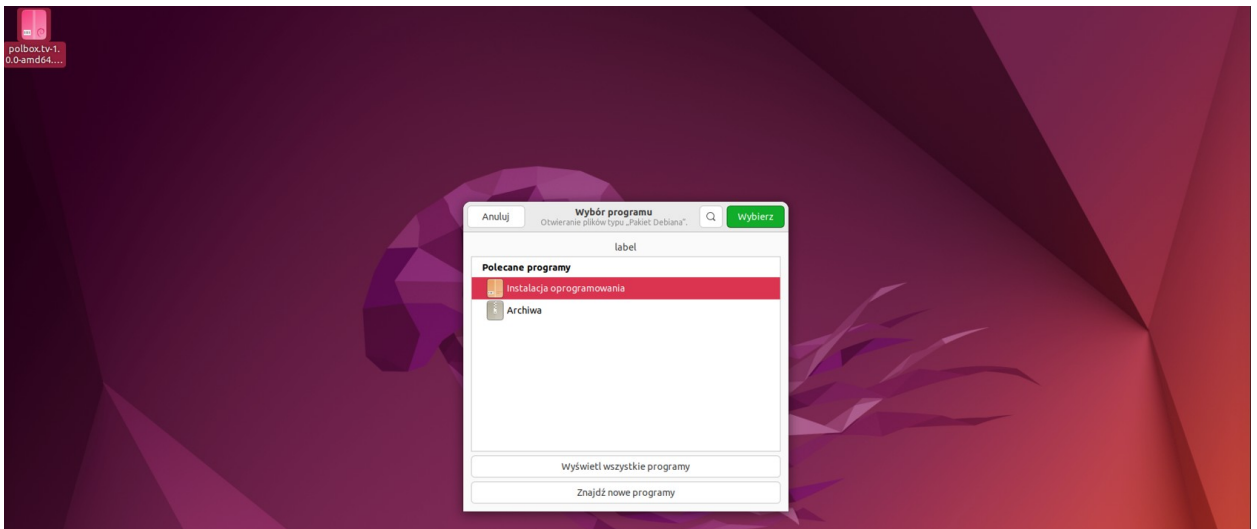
polbox.tv-1.0.0-amd64....

Anuluj

Wybór programu
Otwieranie plików typu „Pakiet Debiana".

Wybierz

label

Polecane programy

Instalacja oprogramowania

Archiwa

Wyświetl wszystkie programy

Znajdź nowe programy